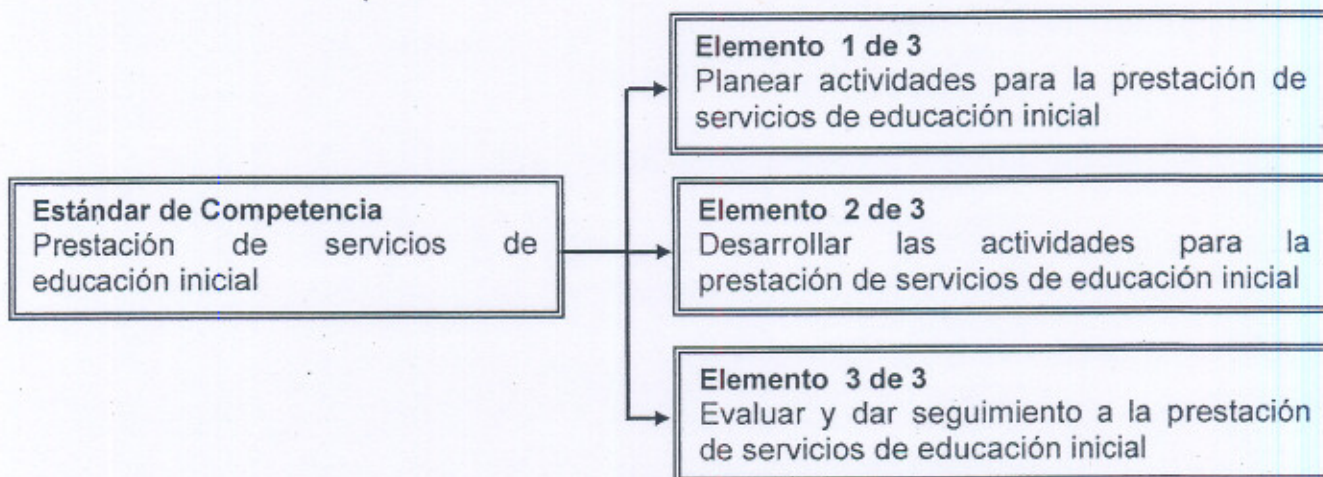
Estándar de Competencia
Prestación de servicios de educación inicial

Elemento 1 de 3
Planear actividades para la prestación de servicios de educación inicial

Elemento 2 de 3
Desarrollar las actividades para la prestación de servicios de educación inicial

Elemento 3 de 3
Evaluar y dar seguimiento a la prestación de servicios de educación inicial